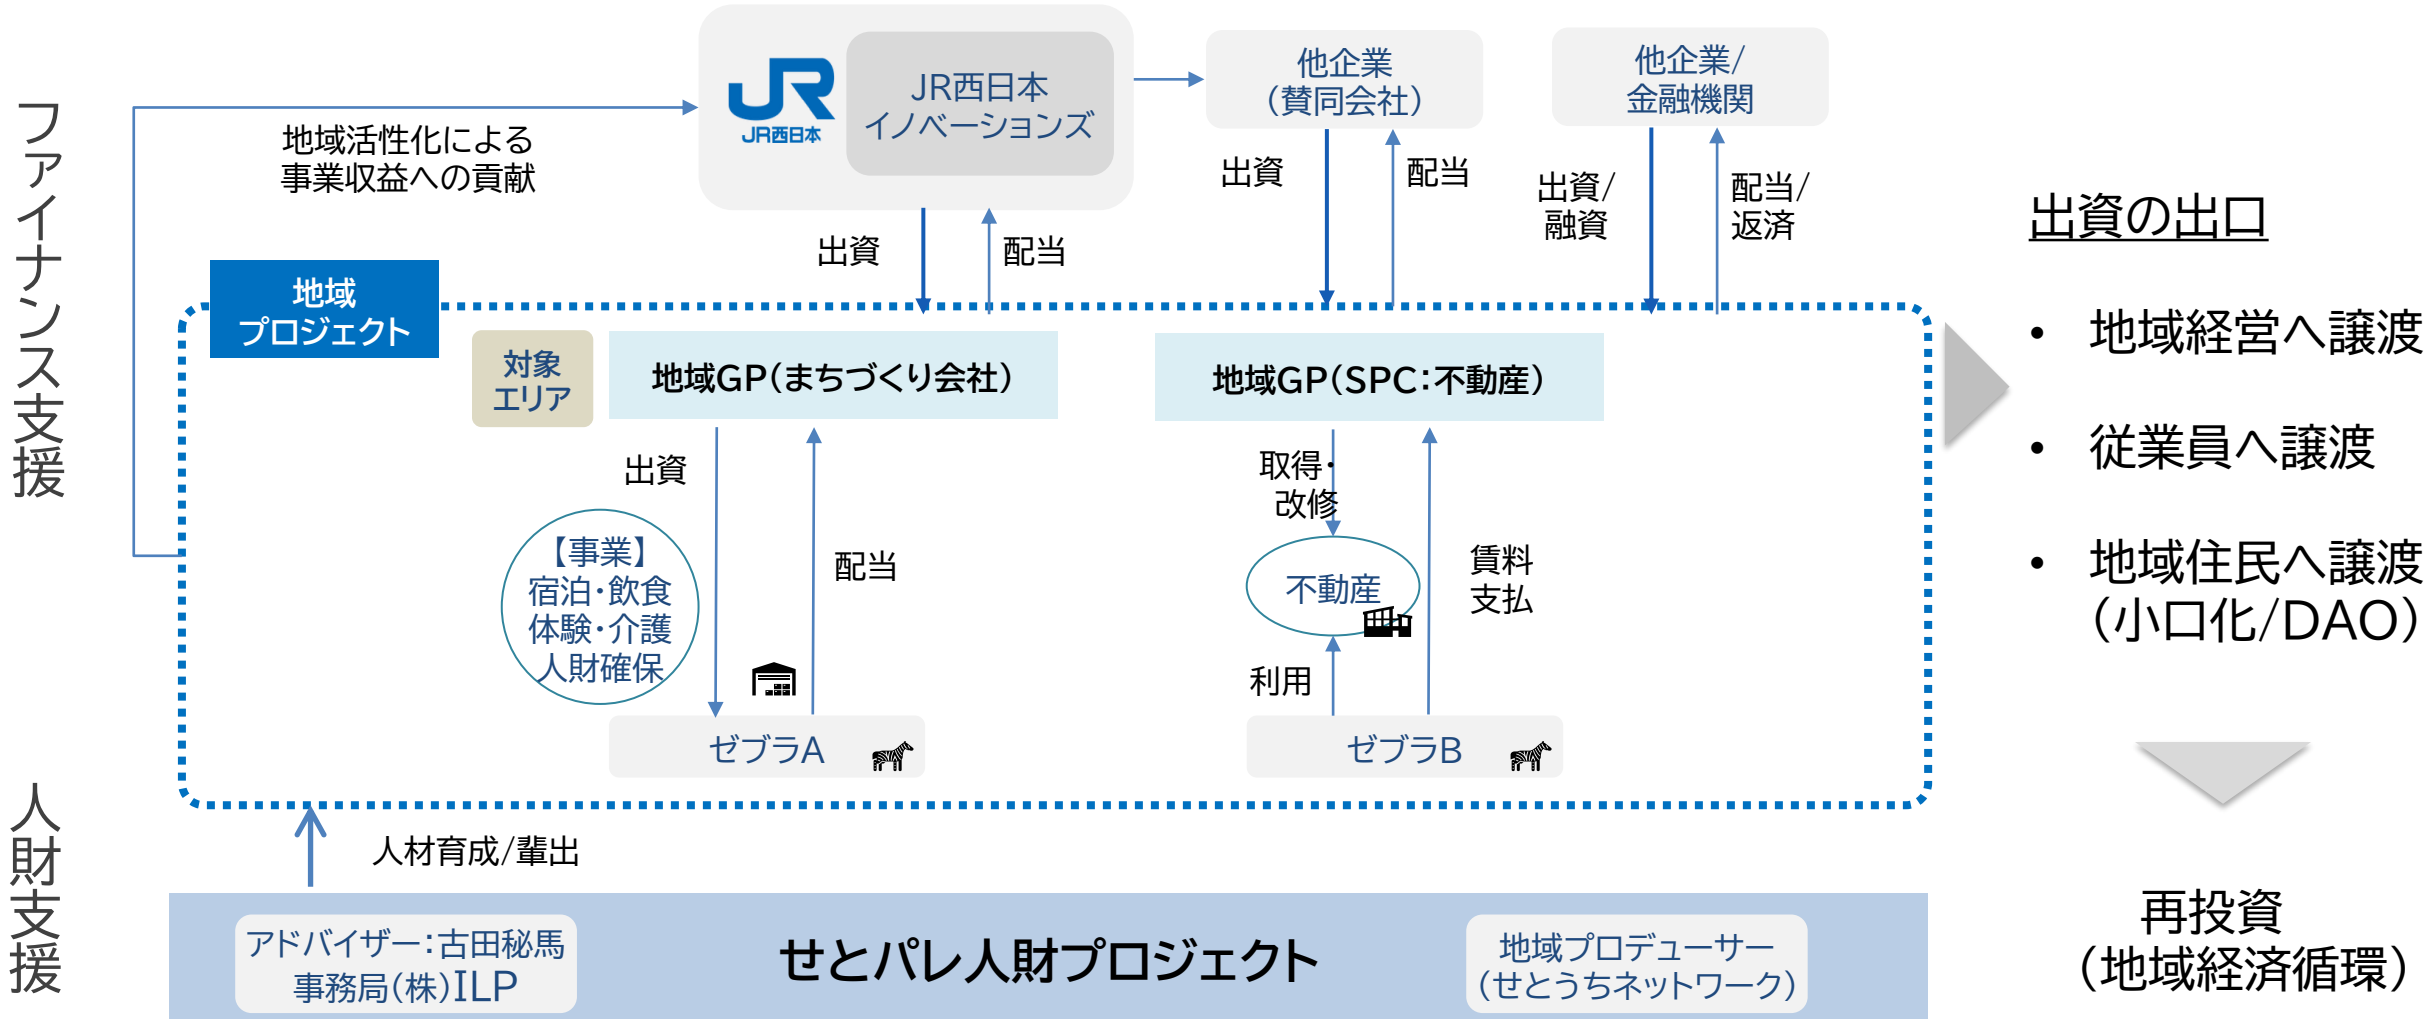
ファイナンス支援

地域活性化による事業収益への貢献

JR西日本

JR西日本イノベーションズ

他企業（賛同会社）

他企業/金融機関

出資

配当

出資

配当

出資/融資

配当/返済

出資の出口

地域プロジェクト

対象エリア

地域GP（まちづくり会社）

地域GP（SPC：不動産）

• 地域経営へ譲渡

• 従業員へ譲渡

• 地域住民へ譲渡（小口化/DAO）

出資

配当

【事業】宿泊・飲食体験・介護人財確保

取得・改修

不動産

賃料支払

利用

ゼブラA

ゼブラB

再投資（地域経済循環）

人財支援

人材育成/輩出

アドバイザー：古田秘馬
事務局（株）ILP

せとパレ人財プロジェクト

地域プロデューサー（せとうちネットワーク）